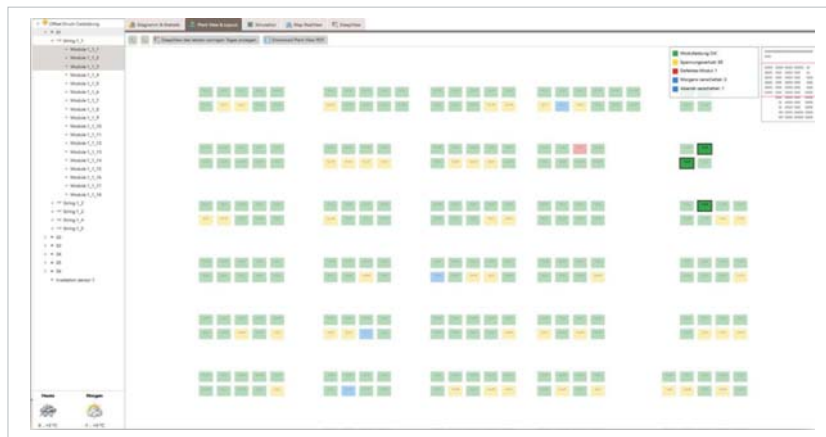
Offset Druck Goldeburg
String 1_1
Module 1_1_1
Module 1_1_2
Module 1_1_3
Module 1_1_4
Module 1_1_5
Module 1_1_6
Module 1_1_7
Module 1_1_8
Module 1_1_9
Module 1_1_10
Module 1_1_11
Module 1_1_12
Module 1_1_13
Module 1_1_14
Module 1_1_15
Module 1_1_16
Module 1_1_17
Module 1_1_18
String 1_2
String 1_3
String 1_4
String 1_5
Irradiation sensor 1

Heute
Morgen

Diagramm & Statistik
Plant View & Layout
Simulation
Map Realtime
Steplines

Stepline der letzten vierzigen Tages anzeigen
Download Plant View PDF

Modulleistung OK
Spannungsverlust 99
Defektes Modul 1
Morgens verschatten 3
Abends verschatten 1